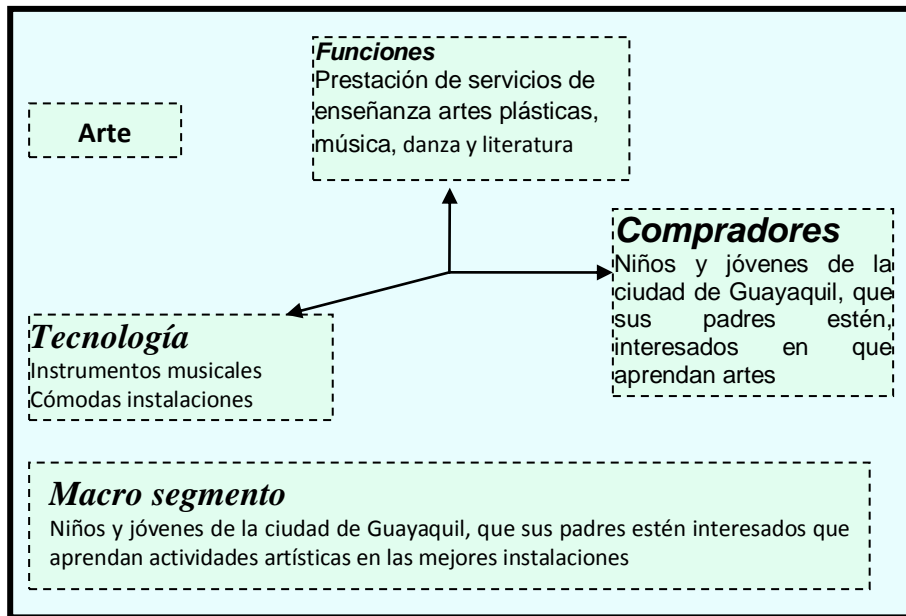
Arte

Funciones
Prestación de servicios de enseñanza artes plásticas, música, danza y literatura

Compradores
Niños y jóvenes de la ciudad de Guayaquil, que sus padres estén, interesados en que aprendan artes

Tecnología
Instrumentos musicales
Cómodas instalaciones

Macro segmento
Niños y jóvenes de la ciudad de Guayaquil, que sus padres estén interesados que aprendan actividades artísticas en las mejores instalaciones